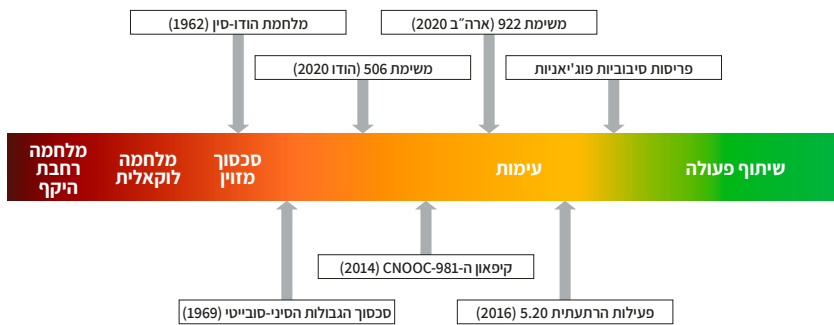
מלחמת הודו-סין (1962)

משימת 922 (ארה״ב 2020)

משימת 506 (הודו 2020)

פריסות סיבוביות פוג'יאניות

מלחמה רחבת היקף

מלחמה לוקאלית

סכסוך מזוין

עימות

שיתוף פעולה

קיפאון ה-CNOOC-981 (2014)

סכסוך הגבולות הסיני-סובייטי (1969)

פעילות הרתעתית 5.20 (2016)